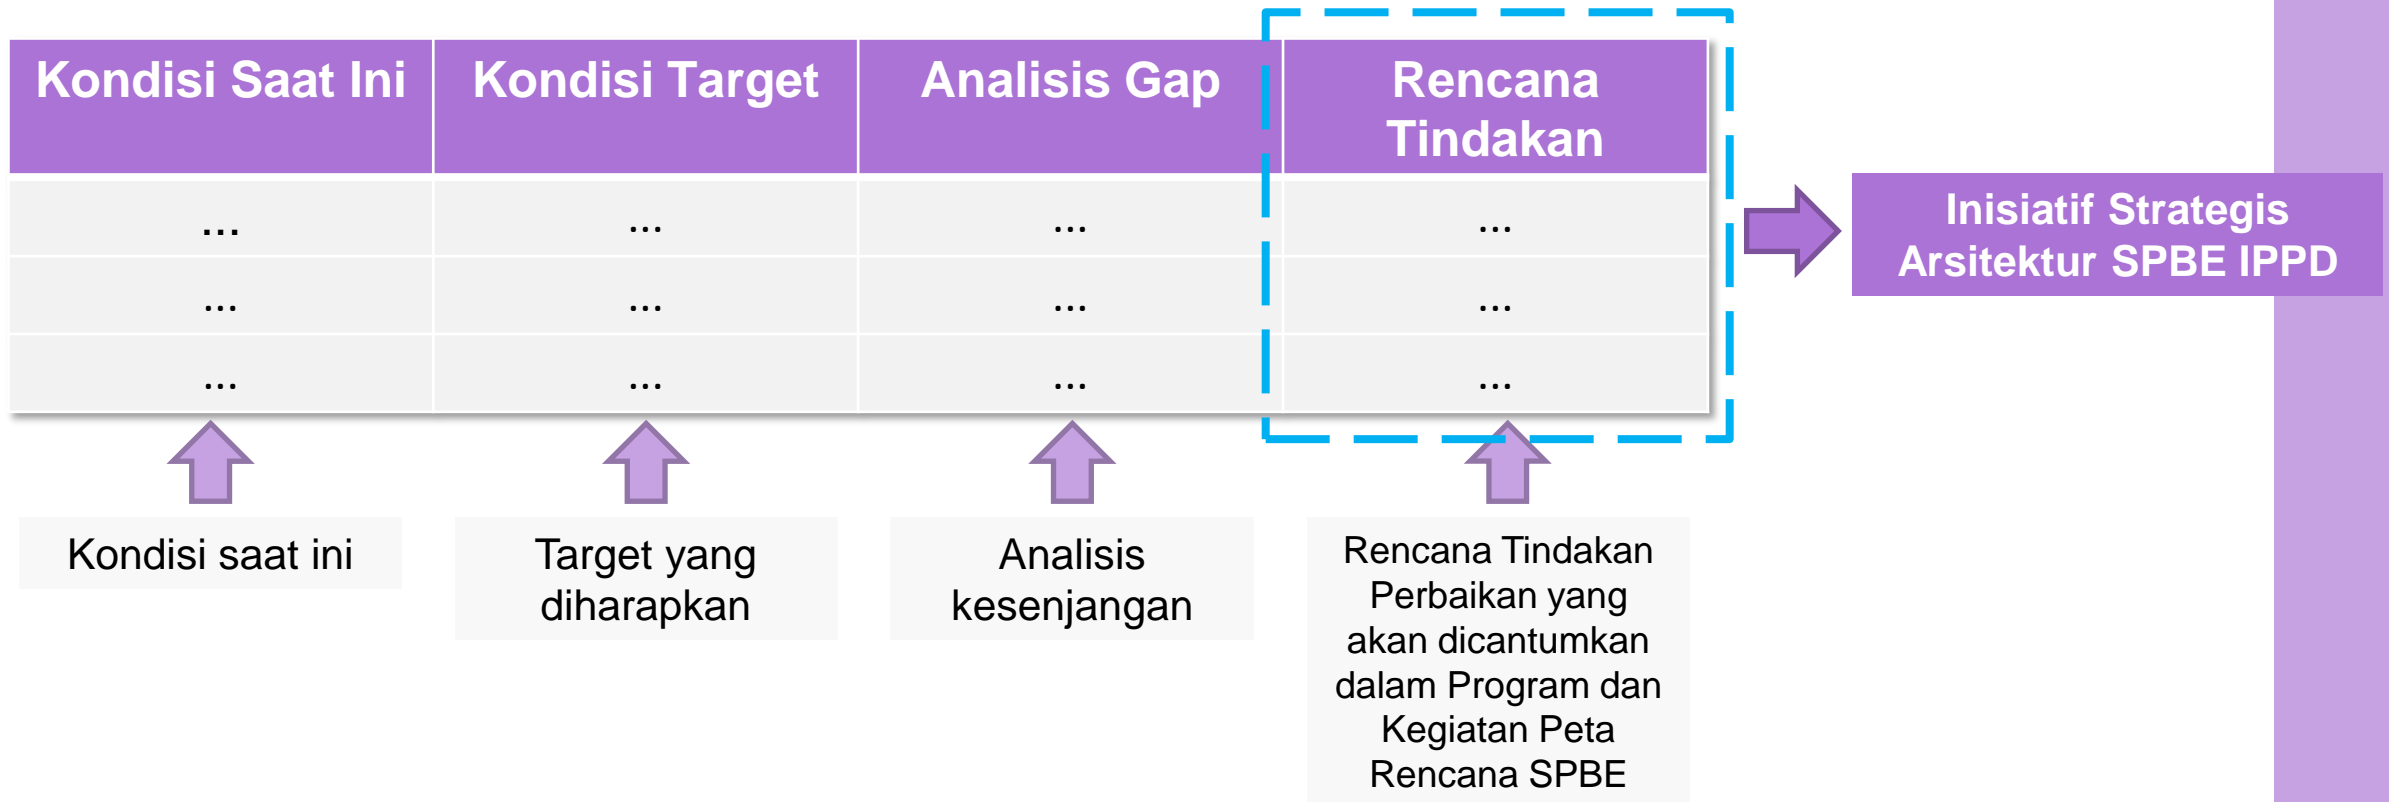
| Kondisi Saat Ini | Kondisi Target | Analisis Gap | Rencana Tindakan |
|---|---|---|---|
| ... | ... | ... | ... |
| ... | ... | ... | ... |
| ... | ... | ... | ... |

Inisiatif Strategis Arsitektur SPBE IPPD

Kondisi saat ini

Target yang diharapkan

Analisis kesenjangan

Rencana Tindakan Perbaikan yang akan dicantumkan dalam Program dan Kegiatan Peta Rencana SPBE